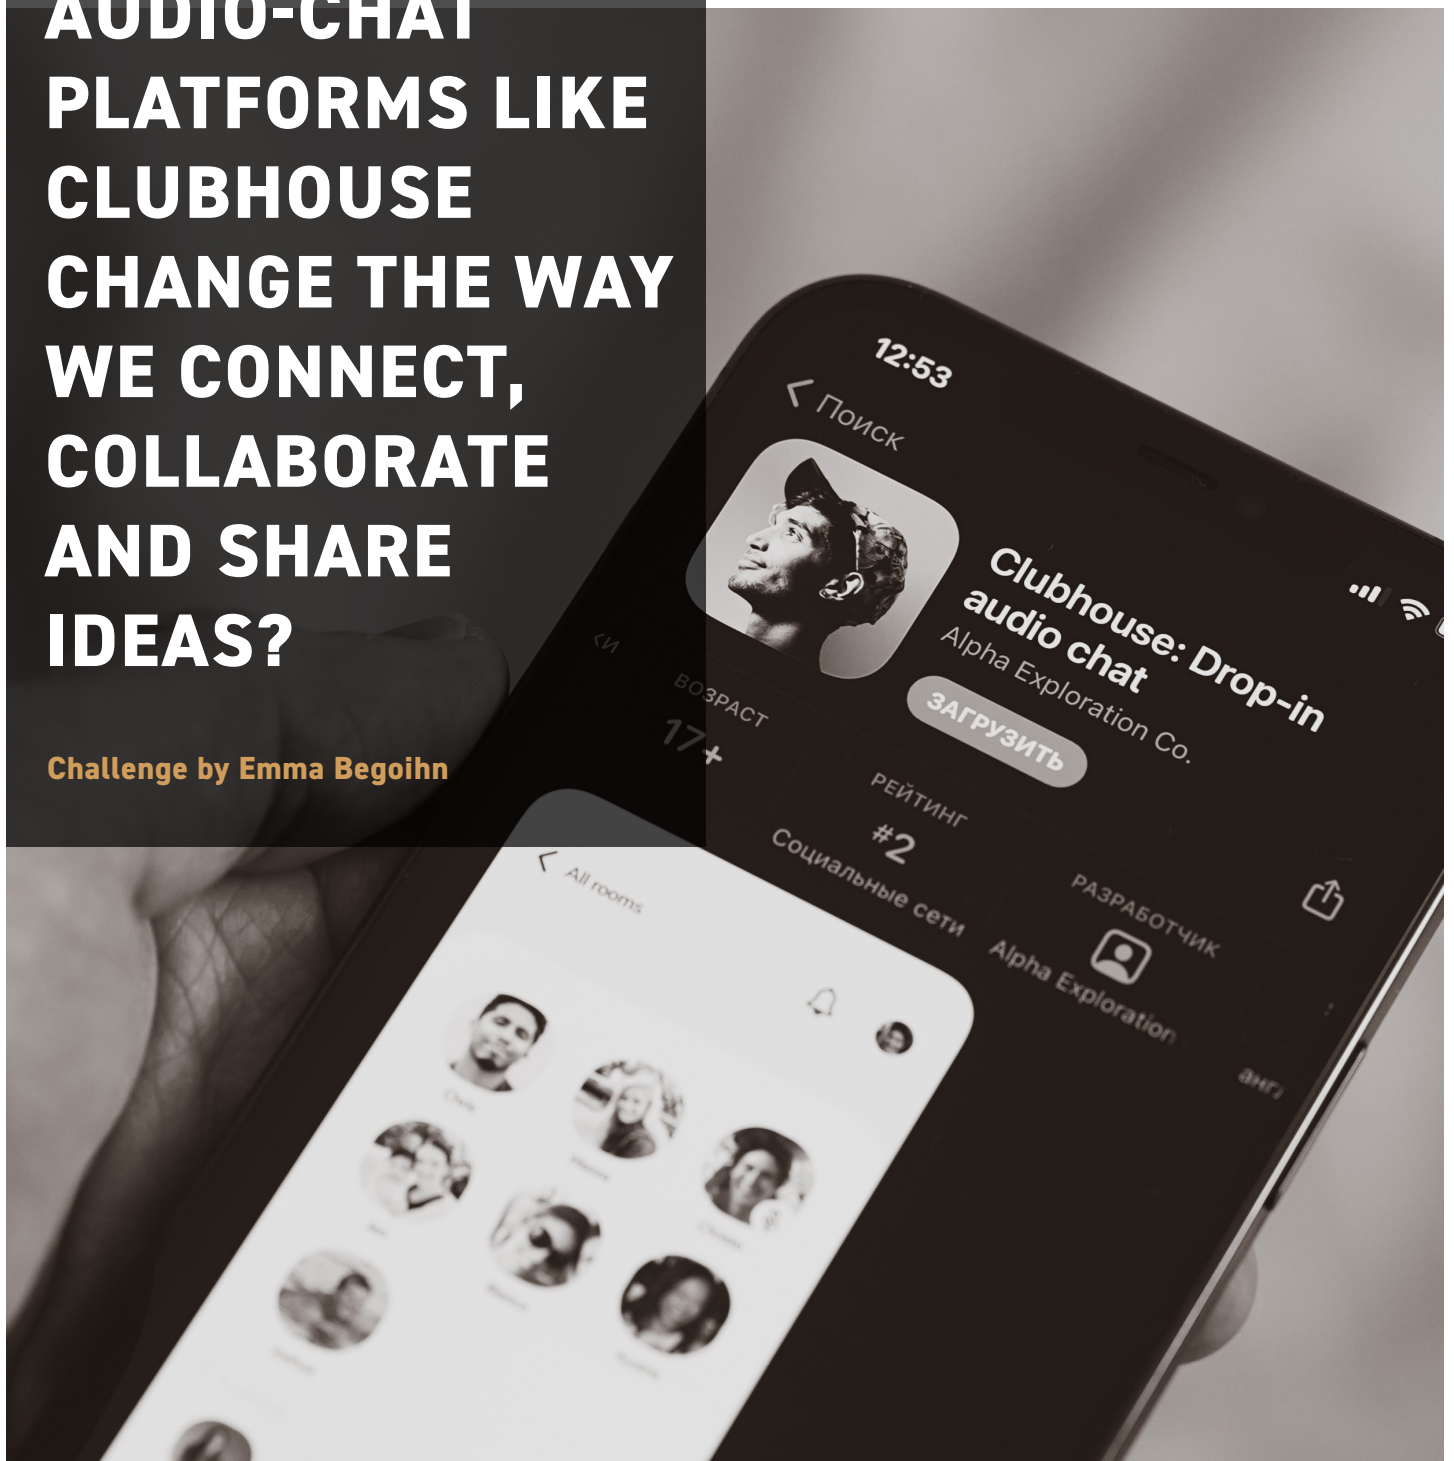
AUDIO-CHAT PLATFORMS LIKE CLUBHOUSE CHANGE THE WAY WE CONNECT, COLLABORATE AND SHARE IDEAS?

Challenge by Emma Begoihn

12:53

Поиск

Clubhouse: Drop-in audio chat

Alpha Exploration Co.

ЗАГРУЗИТЬ

КИ

ВОЗРАСТ

17+

РЕЙТИНГ

#2

Социальные сети

РАЗРАБОТЧИК

Alpha Exploration

АНГ

All rooms